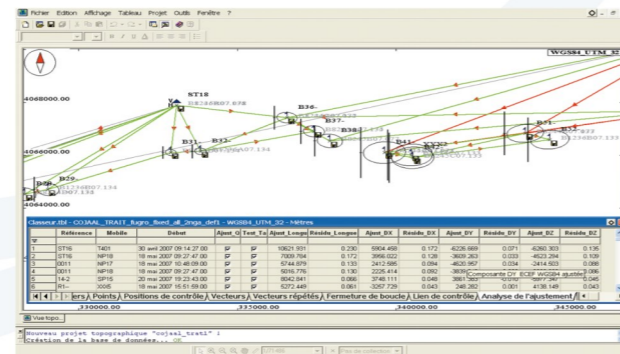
Fichier Edition Affichage Tableau Projet Outils Fenêtre ?

WGS84_UTM_

4068000.00

4066000.00

ST18

B36

B37

B31

B32

B38

B41

B39

B40

B29

Classeur.tbl - COJAAL_TRAIT_fugro_fixed_all_2nga_def1 - WGS84_UTM_32 - Mètres

| | Référence | Mobile | Début | Ajust_Q | Test_Ta | Ajust_Longu | Résidu_Longue | Ajust_DX | Résidu_DX | Ajust_DY | Résidu_DY | Ajust_DZ | Résidu_DZ |
|---|---|---|---|---|---|---|---|---|---|---|---|---|---|
| 1 | ST16 | T401 | 30 avr 2007 09:14:27.00 | | | 10621.931 | 0.230 | 5904.458 | 0.172 | -6226.669 | 0.071 | -6260.303 | 0.135 |
| 2 | ST16 | NP18 | 18 mai 2007 09:27:47.00 | | | 7009.784 | 0.172 | 3956.022 | 0.128 | -3609.263 | 0.033 | -4523.294 | 0.109 |
| 3 | 0001 | NP17 | 18 mai 2007 10:48:09.00 | | | 5744.879 | 0.133 | 2412.585 | 0.094 | -4620.957 | 0.034 | -2414.503 | 0.088 |
| 4 | 0001 | NP18 | 18 mai 2007 09:27:47.00 | | | 5016.776 | 0.130 | 2225.414 | 0.092 | -3839 | | | 0.086 |
| 5 | 14-2 | FP15 | 20 mai 2007 19:23:43.00 | | | 6042.841 | 0.061 | 3748.111 | 0.046 | 3861.960 | 0.016 | 0897.34 | 0.045 |
| 6 | R1- | 0005 | 18 mai 2007 15:51:59.00 | | | 5272.449 | 0.061 | -3257.729 | 0.043 | 248.282 | 0.001 | 4138.149 | 0.043 |

Composante DY ECEF WGS84 ajustée

ers / Points / Positions de contrôle / Vecteurs / Vecteurs répétés / Fermeture de boucle / Lien de contrôle / Analyse de l'ajustement

330000.00 335000.00 340000.00 345000.00

Vue topo...

Nouveau projet topographique "cojaal_trati" !
Création de la base de données... OK